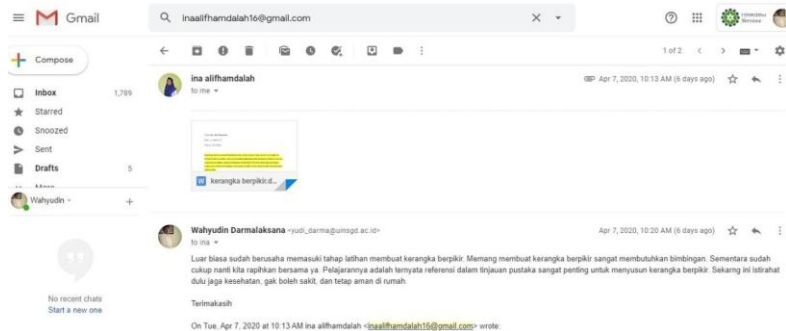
Gmail

inaalifhamdalah16@gmail.com

Compose

Inbox 1,789
Starred
Snoozed
Sent
Drafts 5
More

Wahyudin

No recent chats
Start a new one

1 of 2

ina alifhamdalah
to me

Apr 7, 2020, 10:13 AM (6 days ago)

kerangka berpikir.d...

Wahyudin Darmalaksana <yudi_darma@uinsgd.ac.id>
to ina

Apr 7, 2020, 10:20 AM (6 days ago)

Luar biasa sudah berusaha memasuki tahap latihan membuat kerangka berpikir. Memang membuat kerangka berpikir sangat membutuhkan bimbingan. Sementara sudah cukup nanti kita rapihkan bersama ya. Pelajarannya adalah ternyata referensi dalam tinjauan pustaka sangat penting untuk menyusun kerangka berpikir. Sekarng ini istirahat dulu jaga kesehatan, gak boleh sakit, dan tetap aman di rumah.

Terimakasih

On Tue, Apr 7, 2020 at 10:13 AM ina alifhamdalah <inaalifhamdalah16@gmail.com> wrote: